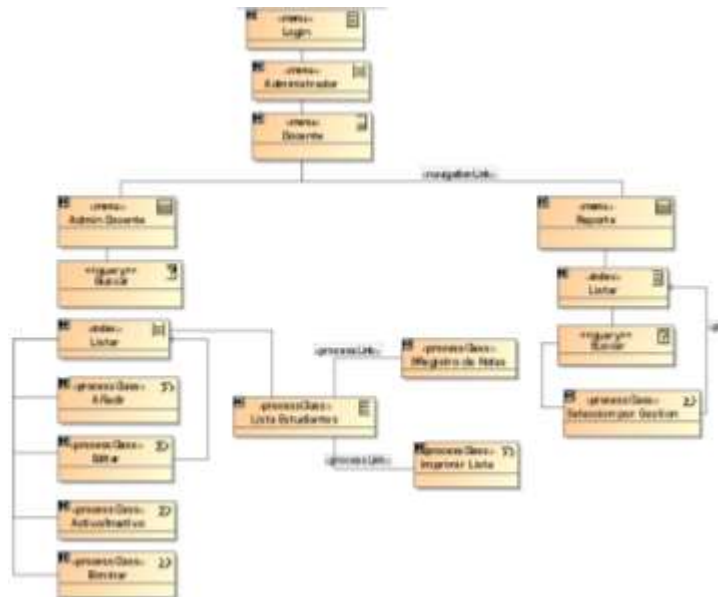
«menu»
Login

«menu»
Administrador

«menu»
Docente

«navigationLink»

«menu»
Admin Docente

«menu»
Reporte

«query»
Buscar

«index»
Listar

«index»
Listar

«processClass»
Añadir

«processClass»
Editar

«processClass»
Activo/Inactivo

«processClass»
Eliminar

«processLink»

«processClass»
Registro de Notas

«processClass»
Lista Estudiantes

«processLink»

«processClass»
Imprimir Lista

«query»
Buscar

«processClass»
Seleccion por Gestion